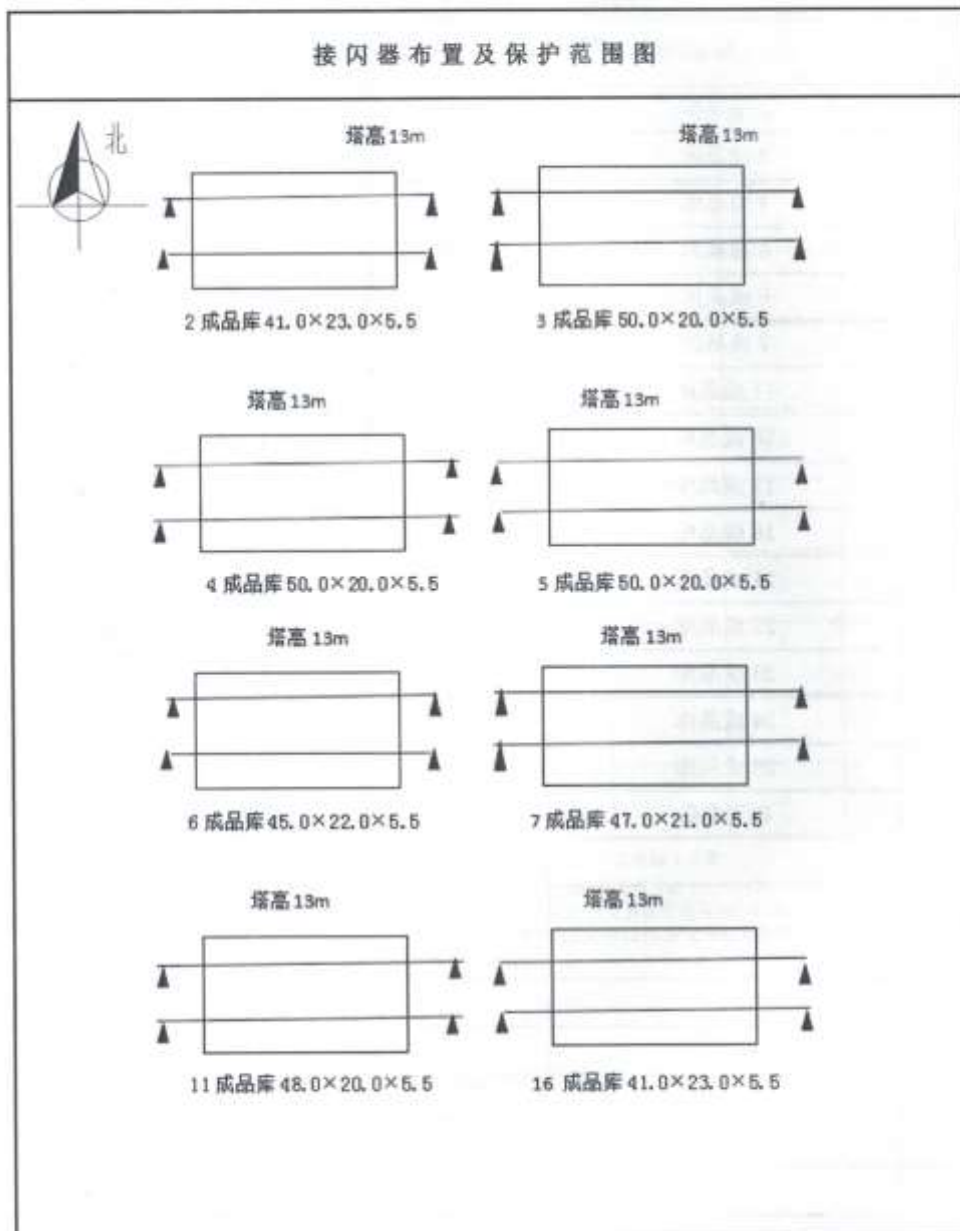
接闪器布置及保护范围图

北

塔高 13m

塔高 13m

2 成品库 41.0×23.0×5.5

3 成品库 50.0×20.0×5.5

塔高 13m

塔高 13m

4 成品库 50.0×20.0×5.5

5 成品库 50.0×20.0×5.5

塔高 13m

塔高 13m

6 成品库 45.0×22.0×5.5

7 成品库 47.0×21.0×5.5

塔高 13m

塔高 13m

11 成品库 48.0×20.0×5.5

16 成品库 41.0×23.0×5.5